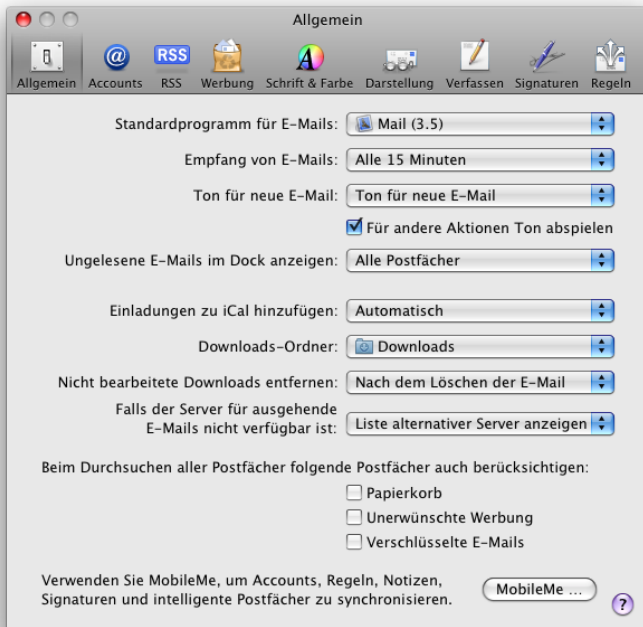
Allgemein

Allgemein Accounts RSS Werbung Schrift & Farbe Darstellung Verfassen Signaturen Regeln

Standardprogramm für E-Mails: Mail (3.5)

Empfang von E-Mails: Alle 15 Minuten

Ton für neue E-Mail: Ton für neue E-Mail

Für andere Aktionen Ton abspielen

Ungelesene E-Mails im Dock anzeigen: Alle Postfächer

Einladungen zu iCal hinzufügen: Automatisch

Downloads-Ordner: Downloads

Nicht bearbeitete Downloads entfernen: Nach dem Löschen der E-Mail

Falls der Server für ausgehende E-Mails nicht verfügbar ist: Liste alternativer Server anzeigen

Beim Durchsuchen aller Postfächer folgende Postfächer auch berücksichtigen:

Papierkorb

Unerwünschte Werbung

Verschlüsselte E-Mails

Verwenden Sie MobileMe, um Accounts, Regeln, Notizen, Signaturen und intelligente Postfächer zu synchronisieren.

MobileMe ...

?